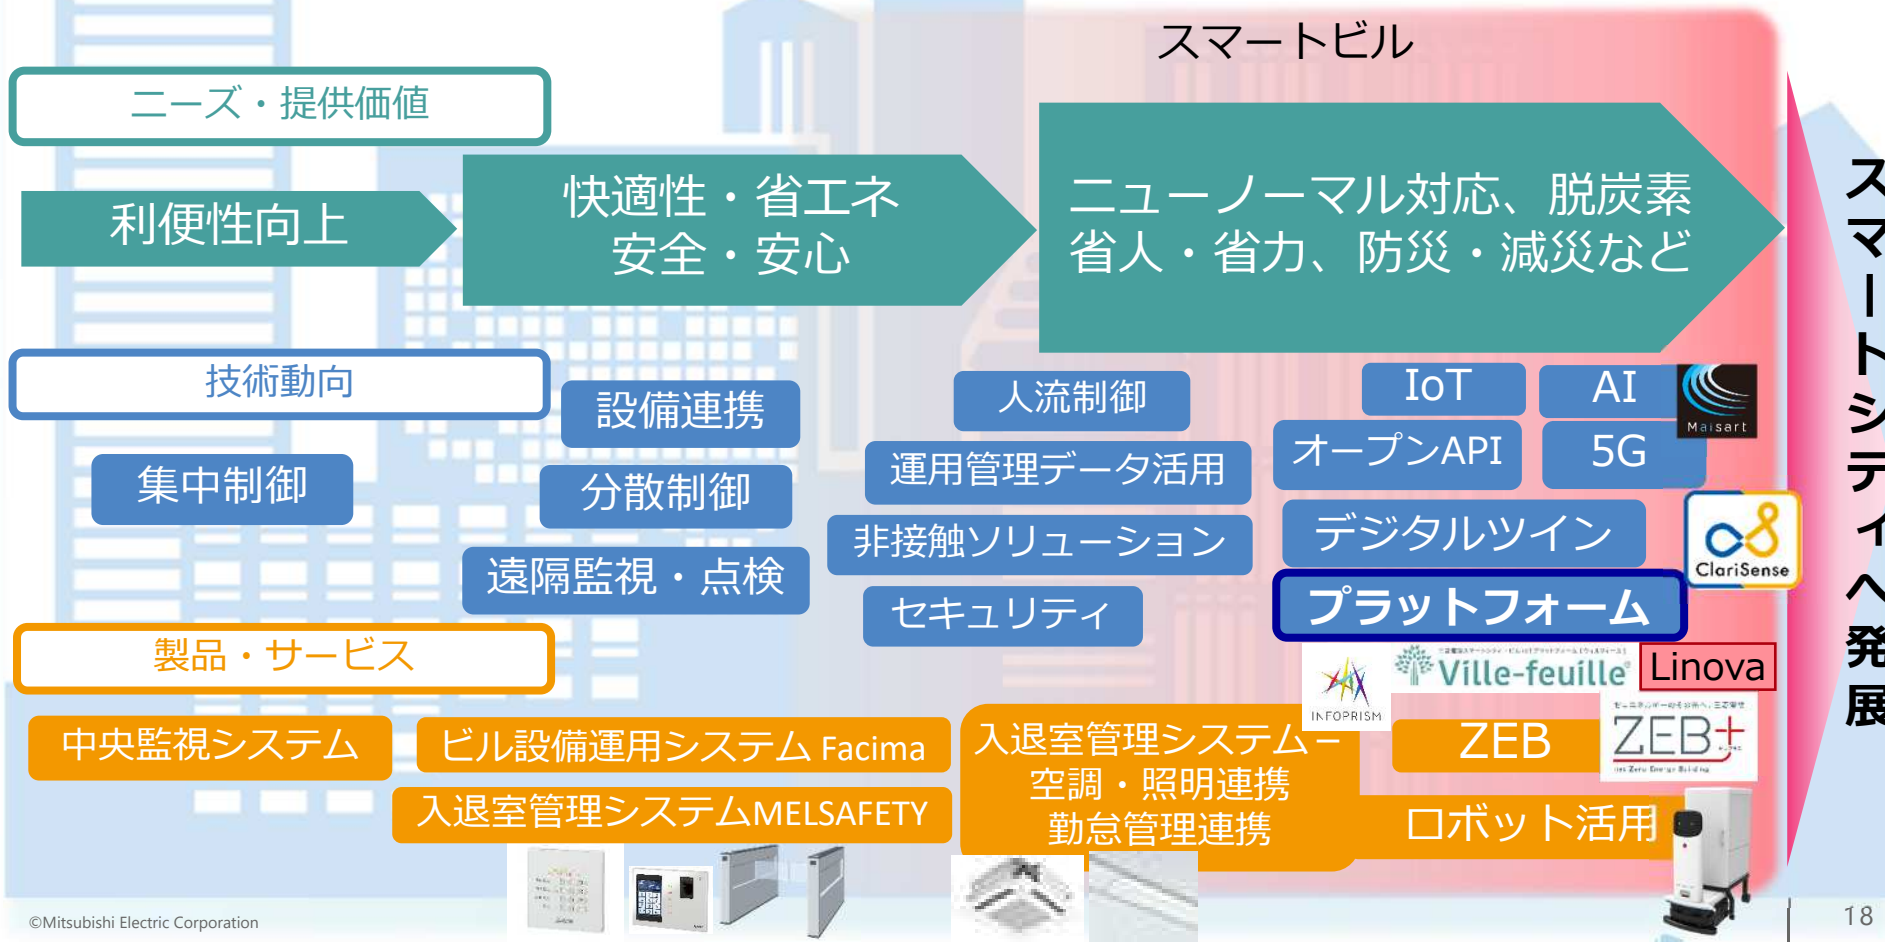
スマートビル

ニーズ・提供価値

利便性向上

快適性・省エネ
安全・安心

ニューノーマル対応、脱炭素
省人・省力、防災・減災など

技術動向

設備連携

人流制御

IoT

AI

Maisart

集中制御

分散制御

運用管理データ活用

オープンAPI

5G

非接触ソリューション

デジタルツイン

ClariSense

遠隔監視・点検

セキュリティ

プラットフォーム

製品・サービス

INFOPRISM

Ville-feuille

Linova

中央監視システム

ビル設備運用システム Facima

入退室管理システム－
空調・照明連携
勤怠管理連携

ZEB

ZEB+

入退室管理システムMELSAFETY

ロボット活用

スマートシティへ発展

©Mitsubishi Electric Corporation

18